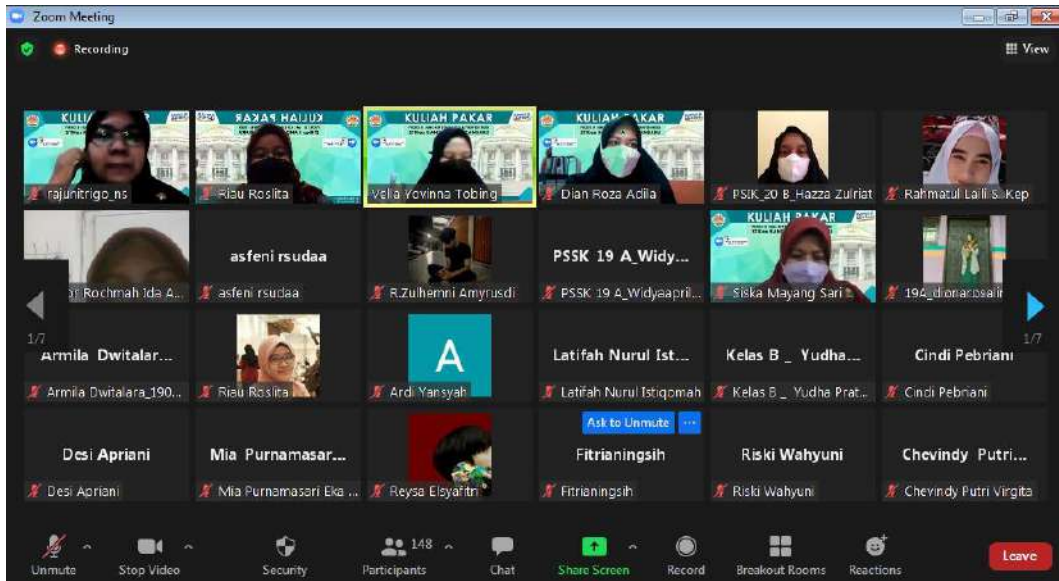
Zoom Meeting

Recording

View

KULIAH PAKAR

rajunitrigo_ns

KULIAH PAKAR

Riau Roslita

KULIAH PAKAR

Vella Yovinna Tobing

KULIAH PAKAR

Dian Roza Adila

PSIK_20 B_Hazza Zulriat

Rahmatul Laili S.Kep

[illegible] Rochmah Ida A...

asfeni rsudaa

asfeni rsudaa

R.Zulhemni Amyrusdi

PSSK 19 A_Widy...

PSSK 19 A_Widyaapril...

KULIAH PAKAR

Siska Mayang Sari

194_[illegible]

1/7

1/7

Armila Dwitalar...

Armila Dwitalara_190...

Riau Roslita

A

Ardi Yansyah

Latifah Nurul Ist...

Latifah Nurul Istiqomah

Kelas B _ Yudha...

Kelas B _ Yudha Prat...

Cindi Pebriani

Cindi Pebriani

Desi Apriani

Desi Apriani

Mia Purnamasar...

Mia Purnamasari Eka ...

Reysa Elsyafitri

Ask to Unmute

Fitrianingsih

Fitrianingsih

Riski Wahyuni

Riski Wahyuni

Chevindy Putri...

Chevindy Putri Virgita

Unmute

Stop Video

Security

148

Participants

Chat

Share Screen

Record

Breakout Rooms

Reactions

Leave